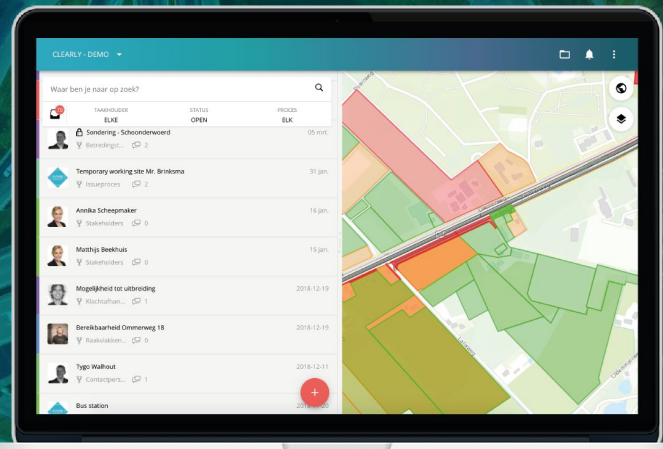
CLEARLY - DEMO ▾

Waar ben je naar op zoek?

| TAAKHOUDER | STATUS | PROCES |
|---|---|---|
| ELKE | OPEN | ELK |

Sondering - Schoonderwoerd 05 mrt.
Betrekingst... 2

Temporary working site Mr. Brinksma 31 jan.
Issueproces 2

Annika Scheepmaker 16 jan.
Stakeholders 0

Matthijs Beekhuis 15 jan.
Stakeholders 0

Mogelijkheid tot uitbreiding 2018-12-19
Klachtafhan... 1

Bereikbaarheid Ommerweg 18 2018-12-19
Raakvlakken... 0

Tygo Walhout 2018-12-11
Contactpers... 1

Bus station

+